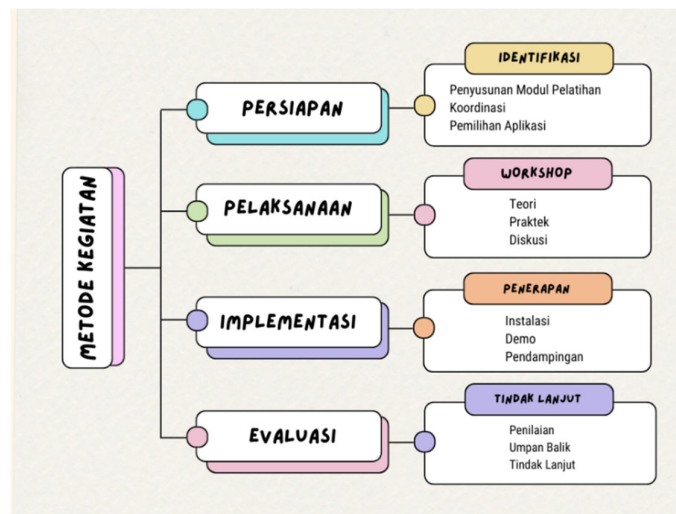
METODE KEGIATAN

PERSIAPAN

IDENTIFIKASI

Penyusunan Modul Pelatihan
Koordinasi
Pemilihan Aplikasi

PELAKSANAAN

WORKSHOP

Teori
Praktek
Diskusi

IMPLEMENTASI

PENERAPAN

Instalasi
Demo
Pendampingan

EVALUASI

TINDAK LANJUT

Penilaian
Umpan Balik
Tindak Lanjut